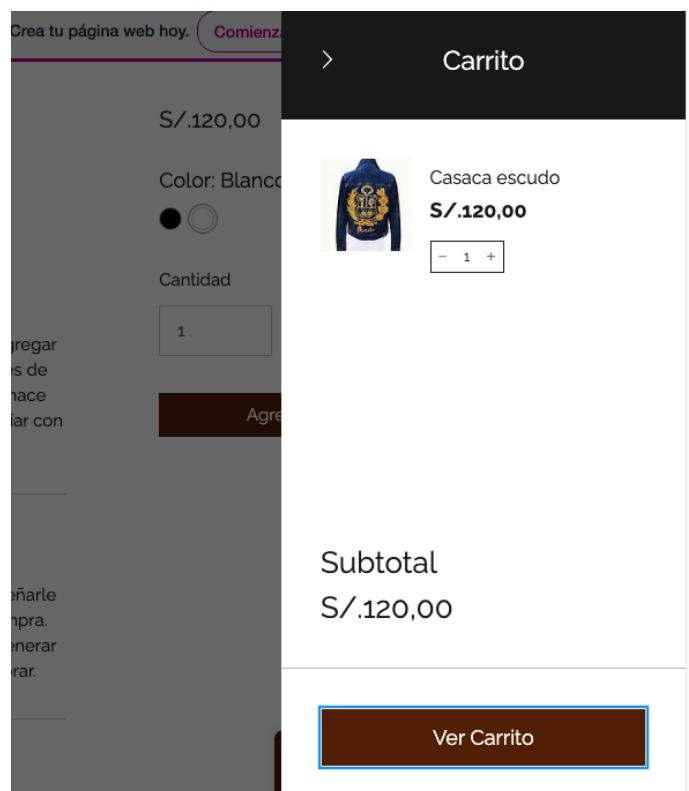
Crea tu página web hoy. Comienza

S/.120,00

Color: Blanco

Cantidad

1

Agre

gregar
es de
hace
iar con

eñarle
npra.
enerar
rar.

Carrito

Casaca escudo
S/.120,00
− 1 +

Subtotal
S/.120,00

Ver Carrito